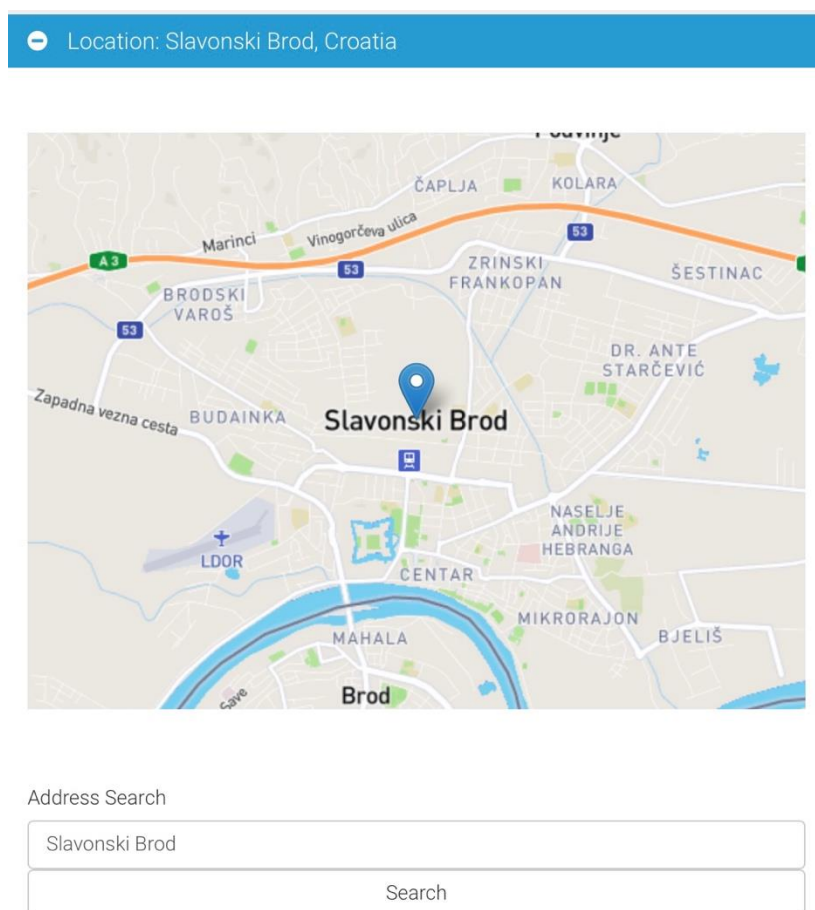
Location: Slavonski Brod, Croatia

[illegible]
ČAPLJA
KOLARA
Vinogorčeva ulica
Marinci
A3
53
53
ZRINSKI FRANKOPAN
ŠESTINAC
BRODSKI VAROŠ
53
DR. ANTE STARČEVIĆ
Zapadna vezna cesta
BUDAINKA
Slavonski Brod
NASELJE ANDRIJE HEBRANGA
LDOR
CENTAR
MIKRORAJON
BJELIŠ
MAHALA
Save
Brod

Address Search
Slavonski Brod
Search